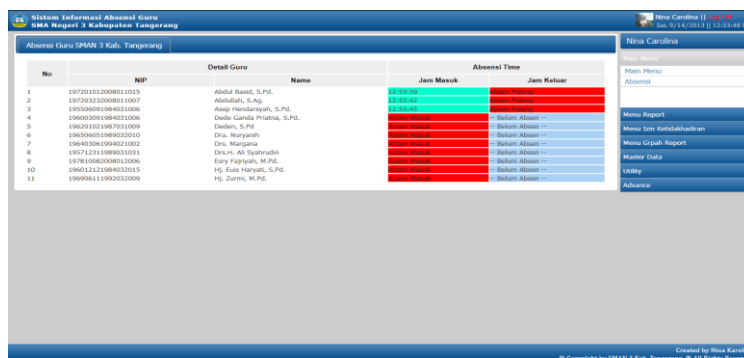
Sistem Informasi Absensi Guru
SMA Negeri 3 Kabupaten Tangerang

Nina Carolina || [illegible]
Sat, 9/14/2013 || 12:53:48

Absensi Guru SMAN 3 Kab. Tangerang

Nina Carolina

Main Menu
Main Menu
Absensi

Menu Report
Menu Izin Ketidakhadiran
Menu Grpah Report
Master Data
Utility
Advance

| No | NIP | Name | Jam Masuk | Jam Keluar |
|---|---|---|---|---|
| | Detail Guru | | Absensi Time | |
| 1 | 197201012008011015 | Abdul Basid, S.Pd. | 12:53:39 | Absen Pulang |
| 2 | 197203232008011007 | Abdullah, S.Ag. | 12:53:42 | Absen Pulang |
| 3 | 195506091984031006 | Asep Hendarsyah, S.Pd. | 12:53:45 | Absen Pulang |
| 4 | 196003091984031006 | Dede Ganda Priatna, S.Pd. | Absen Masuk | -- Belum Absen -- |
| 5 | 196201021987031009 | Deden, S.Pd | Absen Masuk | -- Belum Absen -- |
| 6 | 196506051989032010 | Dra. Nuryanih | Absen Masuk | -- Belum Absen -- |
| 7 | 196403061994021002 | Drs. Margana | Absen Masuk | -- Belum Absen -- |
| 8 | 195712311989031031 | Drs.H. Ali Syahrudin | Absen Masuk | -- Belum Absen -- |
| 9 | 197810082008012006 | Esry Fajriyah, M.Pd. | Absen Masuk | -- Belum Absen -- |
| 10 | 196012121984032015 | Hj. Euis Haryati, S.Pd. | Absen Masuk | -- Belum Absen -- |
| 11 | 196906111992032009 | Hj. Zurmi, M.Pd. | Absen Masuk | -- Belum Absen -- |

Created by Nina Karol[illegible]
© Copyright by SMAN 3 Kab. Tangerang. © All Rights Reser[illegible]